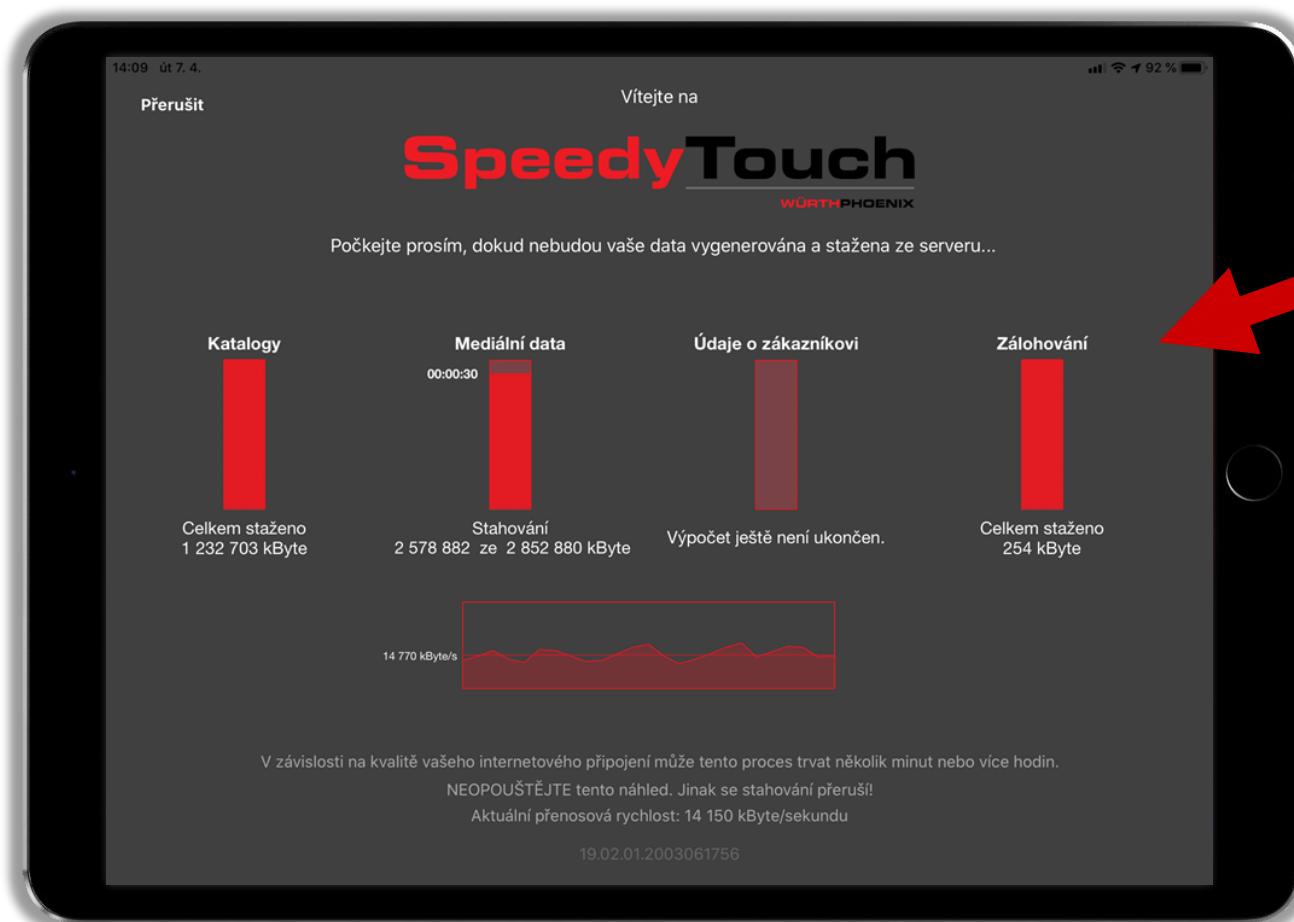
14:09 út 7. 4.

92 %

Přerušit

Vítejte na

SpeedyTouch

WÜRTHPHOENIX

Počkejte prosím, dokud nebudou vaše data vygenerována a stažena ze serveru...

Katalogy

Celkem staženo
1 232 703 kByte

Mediální data

00:00:30

Stahování
2 578 882 ze 2 852 880 kByte

Údaje o zákazníkovi

Výpočet ještě není ukončen.

Zálohování

Celkem staženo
254 kByte

14 770 kByte/s

V závislosti na kvalitě vašeho internetového připojení může tento proces trvat několik minut nebo více hodin.

NEOPOUŠTĚJTE tento náhled. Jinak se stahování přeruší!

Aktuální přenosová rychlost: 14 150 kByte/sekundu

19.02.01.2003061756